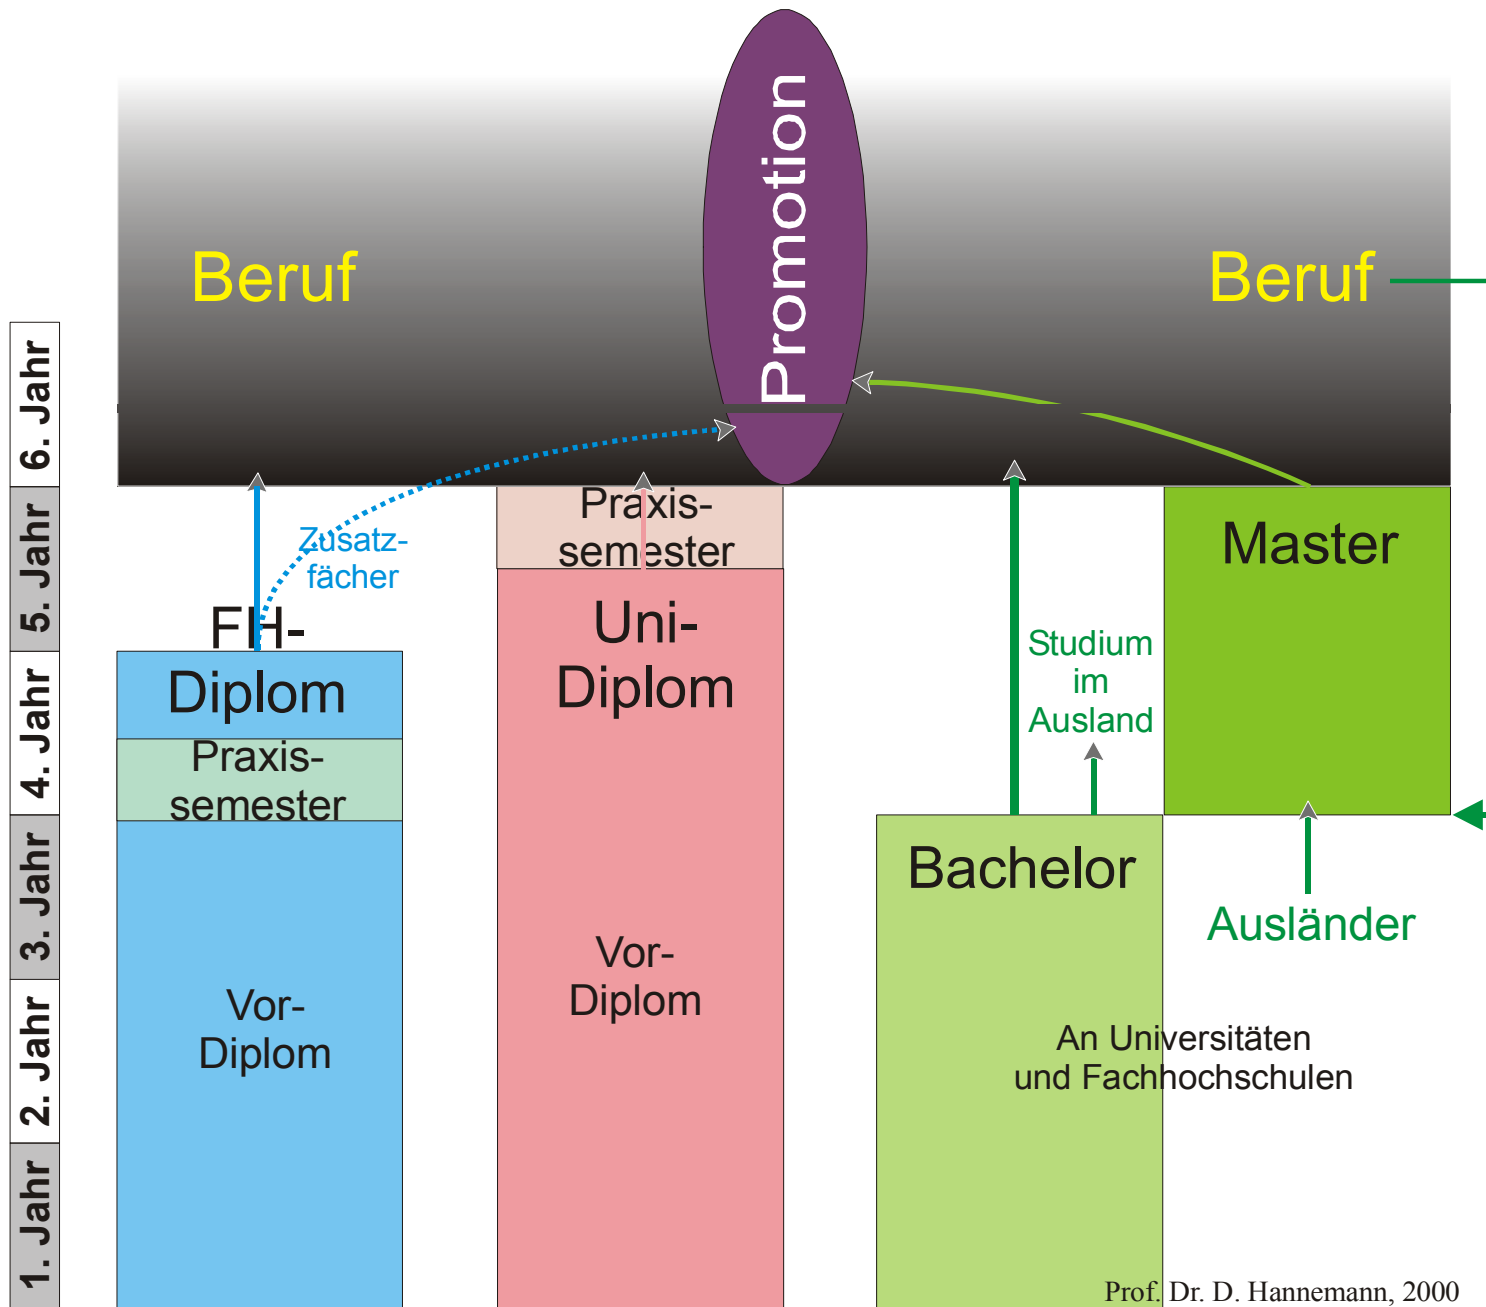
Beruf

Promotion

Beruf

6. Jahr

5. Jahr

4. Jahr

3. Jahr

2. Jahr

1. Jahr

Zusatzfächer

FH-Diplom

Praxissemester

Vor-Diplom

Praxissemester

Uni-Diplom

Vor-Diplom

Master

Studium im Ausland

Bachelor

Ausländer

An Universitäten und Fachhochschulen

Prof. Dr. D. Hannemann, 2000